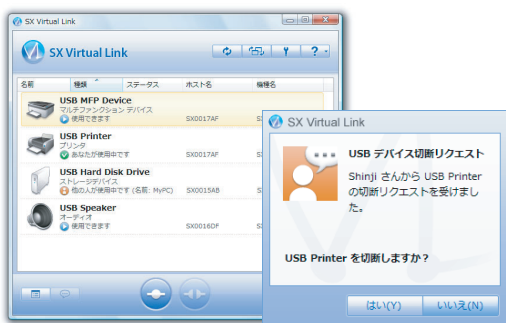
SX Virtual Link

SX Virtual Link

| 名前 | 種類 | ステータス | ホスト名 | 機種名 |
|---|---|---|---|---|
| USB MFP Device | マルチファンクション デバイス | 使用できます | SX0017AF | |
| USB Printer | プリンタ | あなたが使用中です | SX0017AF | |
| USB Hard Disk Drive | ストレージデバイス | 他の人が使用中です (名前: MyPC) | SX0015AB | |
| USB Speaker | オーディオ | 使用できます | SX0016DF | |

SX Virtual Link

USB デバイス切断リクエスト

Shinji さんから USB Printer の切断リクエストを受けました。

USB Printer を切断しますか？

はい(Y)

いいえ(N)